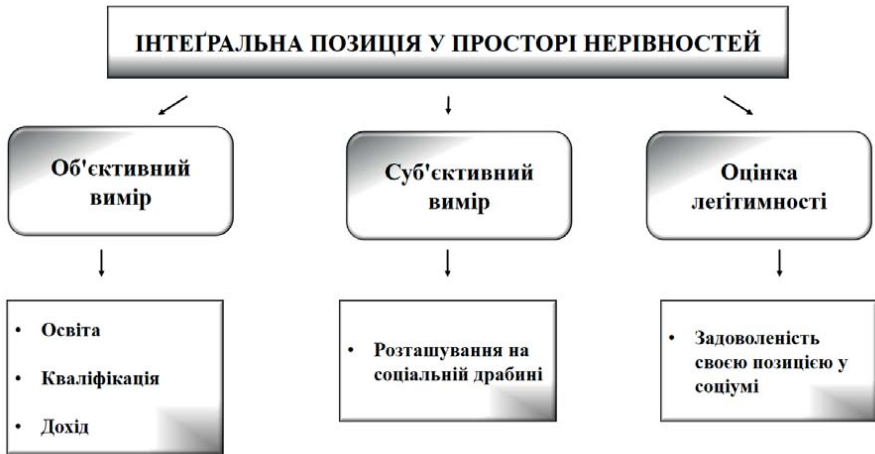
ІНТЕҐРАЛЬНА ПОЗИЦІЯ У ПРОСТОРІ НЕРІВНОСТЕЙ

Об'єктивний вимір

Суб'єктивний вимір

Оцінка легітимності

• Освіта
• Кваліфікація
• Дохід

• Розташування на соціальній драбині

• Задоволеність своєю позицією у соціумі